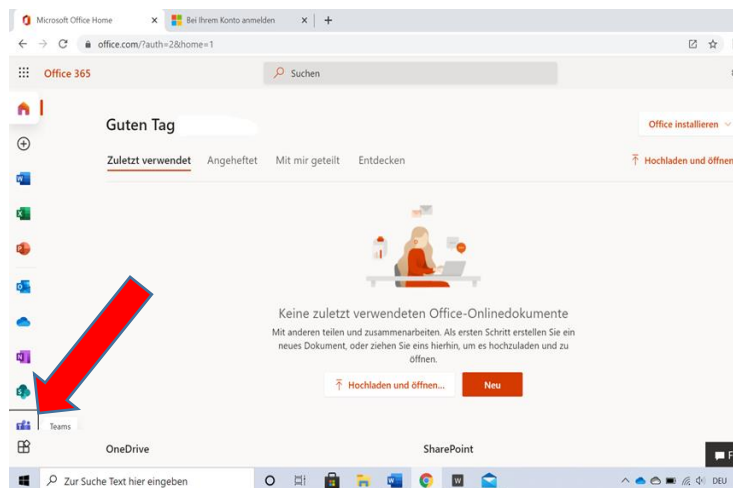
Microsoft Office Home × Bei Ihrem Konto anmelden × +

office.com/?auth=2&home=1

Office 365

Suchen

Guten Tag

Office installieren

Zuletzt verwendet Angeheftet Mit mir geteilt Entdecken

Hochladen und öffnen

Keine zuletzt verwendeten Office-Onlinedokumente

Mit anderen teilen und zusammenarbeiten. Als ersten Schritt erstellen Sie ein neues Dokument, oder ziehen Sie eins hierhin, um es hochzuladen und zu öffnen.

Hochladen und öffnen...

Neu

Teams

OneDrive

SharePoint

Zur Suche Text hier eingeben

DEU